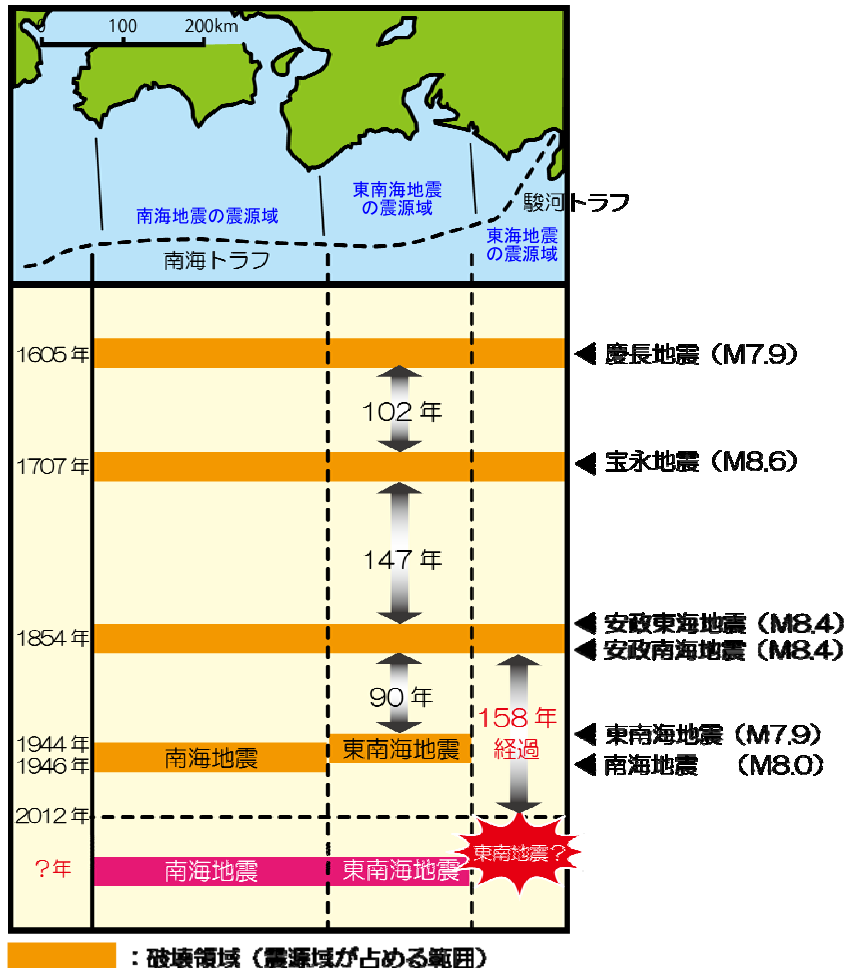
100 200km

南海地震の震源域

東南海地震の震源域

駿河トラフ

東海地震の震源域

南海トラフ

1605年 ◀ 慶長地震（M7.9）

102年

1707年 ◀ 宝永地震（M8.6）

147年

1854年 ◀ 安政東海地震（M8.4）
◀ 安政南海地震（M8.4）

90年

158年 経過

1944年
1946年

南海地震

東南海地震

◀ 東南海地震（M7.9）
◀ 南海地震 （M8.0）

2012年

?年

南海地震

東南海地震

東南地震?

：破壊領域（震源域が占める範囲）